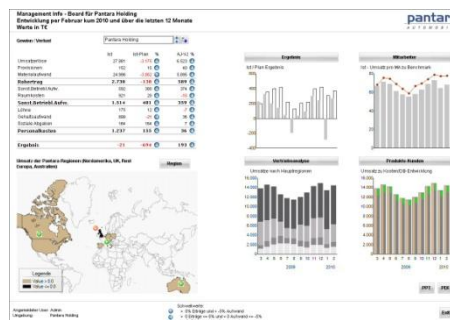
Management Info - Board für Pantara Holding
Entwicklung per Februar bzw 2010 und über die letzten 12 Monate
Werte in T€

pantara

Gruppe / Verbund | Pantara Holding

| | Ist | Ist/Plan | % | Δ-VJ | % |
|---|---|---|---|---|---|
| Umsatzerlöse | 27.861 | -2.175 | | 6.523 | |
| Provisionen | 152 | 15 | | 46 | |
| Materialaufwand | 24.068 | -3.062 | | 3.095 | |
| Rohertrag | 2.736 | -130 | | 589 | |
| Sonst.Betriebl.Aufw. | 592 | 300 | | 274 | |
| Raumkosten | 921 | 20 | | 38 | |
| Sonst.Betriebl.Aufw. | 1.514 | 481 | | 359 | |
| Löhne | 175 | 12 | | 27 | |
| Gehaltsaufwand | 896 | -29 | | 56 | |
| Soziale Abgaben | 166 | 164 | | 7 | |
| Personalkosten | 1.237 | 515 | | 36 | |
| Ergebnis | -21 | -694 | | 193 | |

Umsatz der Pantara Regionen (Westeuropa, UK, Rest Europa, Australien)

Region

Legende
Value < 0.0
Value > 0.0

Ergebnis
Ist / Plan Ergebnis

Mitarbeiter
Ist - Umsatz pro MA im Benchmark

Vertriebsanalyse
Umsatz nach Hauptregionen
16.000
14.000
12.000
10.000
8.000
6.000
4.000
2.000
0
2009 2010

Produkte Kunden
Umsatz je Kunde/DB-Entwicklung
16.000
14.000
12.000
10.000
8.000
6.000
4.000
2.000
0
2009 2010

Angemeldeter User: Admin
Umgebung: Pantara Holding

Schwellwerte
= 0% Erträge und ± 0% Aufwand
> 0 Erträge = 0% und < 0 Aufwand = -5%

2971 PDF Exit